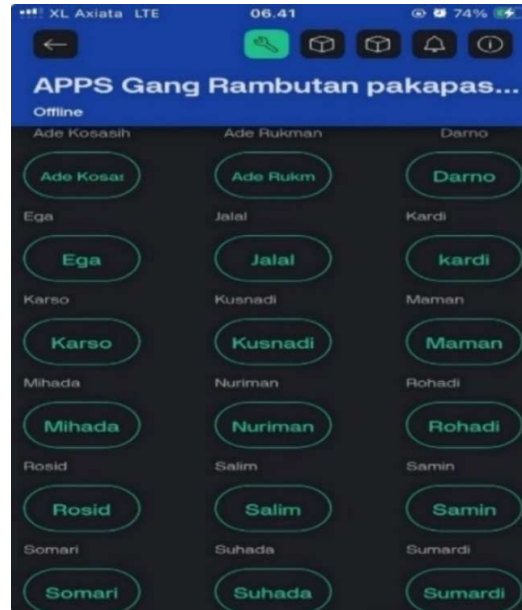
XL Axiata LTE 06.41 74%

←

APPS Gang Rambutan pakapas...

Offline

Ade Kosasih Ade Rukman Darno

Ade Kosa: Ade Rukm Darno

Ega Jalal Kardi

Ega Jalal kardi

Karso Kusnadi Maman

Karso Kusnadi Maman

Mihada Nuriman Rohadi

Mihada Nuriman Rohadi

Rosid Salim Samin

Rosid Salim Samin

Somari Suhada Sumardi

Somari Suhada Sumardi